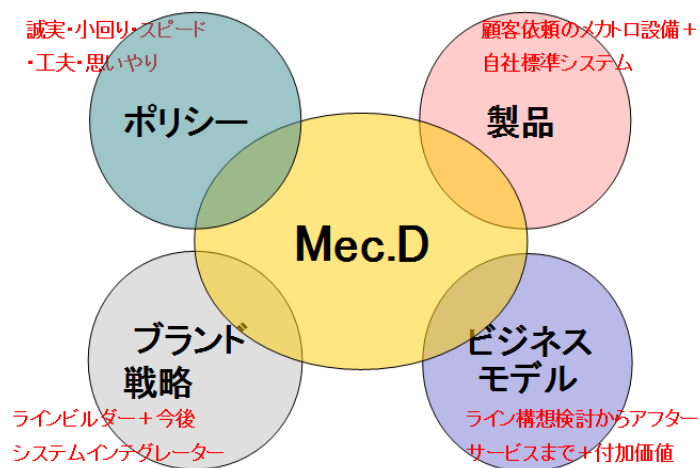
誠実・小回り・スピード
・工夫・思いやり

ポリシー

顧客依頼のメカトロ設備＋
自社標準システム

製品

Mec.D

ブランド
戦略

ラインビルダー＋今後
システムインテグレーター

ビジネス
モデル

ライン構想検討からアフター
サービスまで＋付加価値